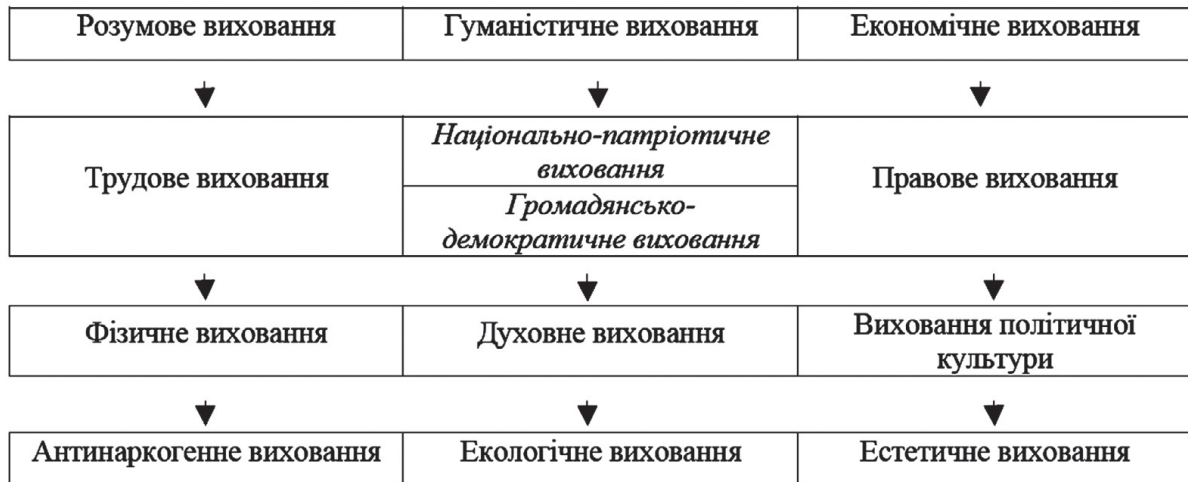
| Розумове виховання | Гуманістичне виховання | Економічне виховання |
|---|---|---|

| Трудове виховання | Національно-патріотичне виховання<br>Громадянсько-демократичне виховання | Правове виховання |
|---|---|---|

| Фізичне виховання | Духовне виховання | Виховання політичної культури |
|---|---|---|

| Антинаркогенне виховання | Екологічне виховання | Естетичне виховання |
|---|---|---|